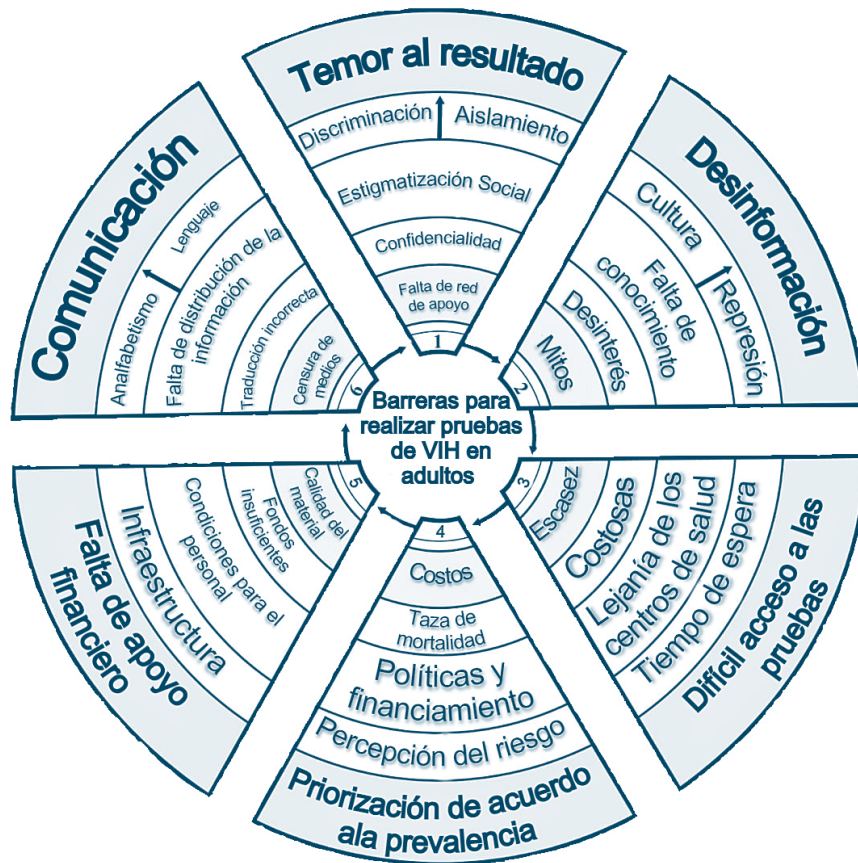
Barreras para realizar pruebas de VIH en adultos

1
Temor al resultado
Discriminación
Aislamiento
Estigmatización Social
Confidencialidad
Falta de red de apoyo

2
Desinformación
Cultura
Represión
Falta de conocimiento
Desinterés
Mitos

3
Difícil acceso a las pruebas
Tiempo de espera
Lejanía de los centros de salud
Costosas
Escasez

4
Priorización de acuerdo ala prevalencia
Percepción del riesgo
Políticas y financiamiento
Taza de mortalidad
Costos

5
Falta de apoyo financiero
Infraestructura
Condiciones para el personal
Fondos insuficientes
Calidad del material

6
Comunicación
Analfabetismo
Lenguaje
Falta de distribución de la información
Traducción incorrecta
Censura de medios